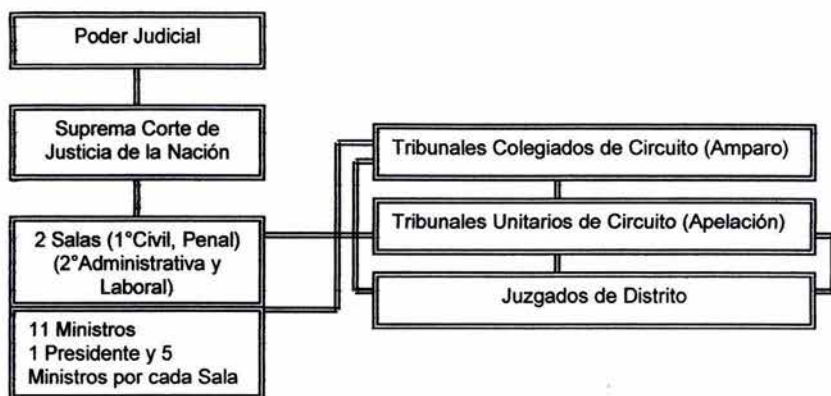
Poder Judicial

Suprema Corte de Justicia de la Nación

2 Salas (1°Civil, Penal) (2°Administrativa y Laboral)

11 Ministros
1 Presidente y 5 Ministros por cada Sala

Tribunales Colegiados de Circuito (Amparo)

Tribunales Unitarios de Circuito (Apelación)

Juzgados de Distrito